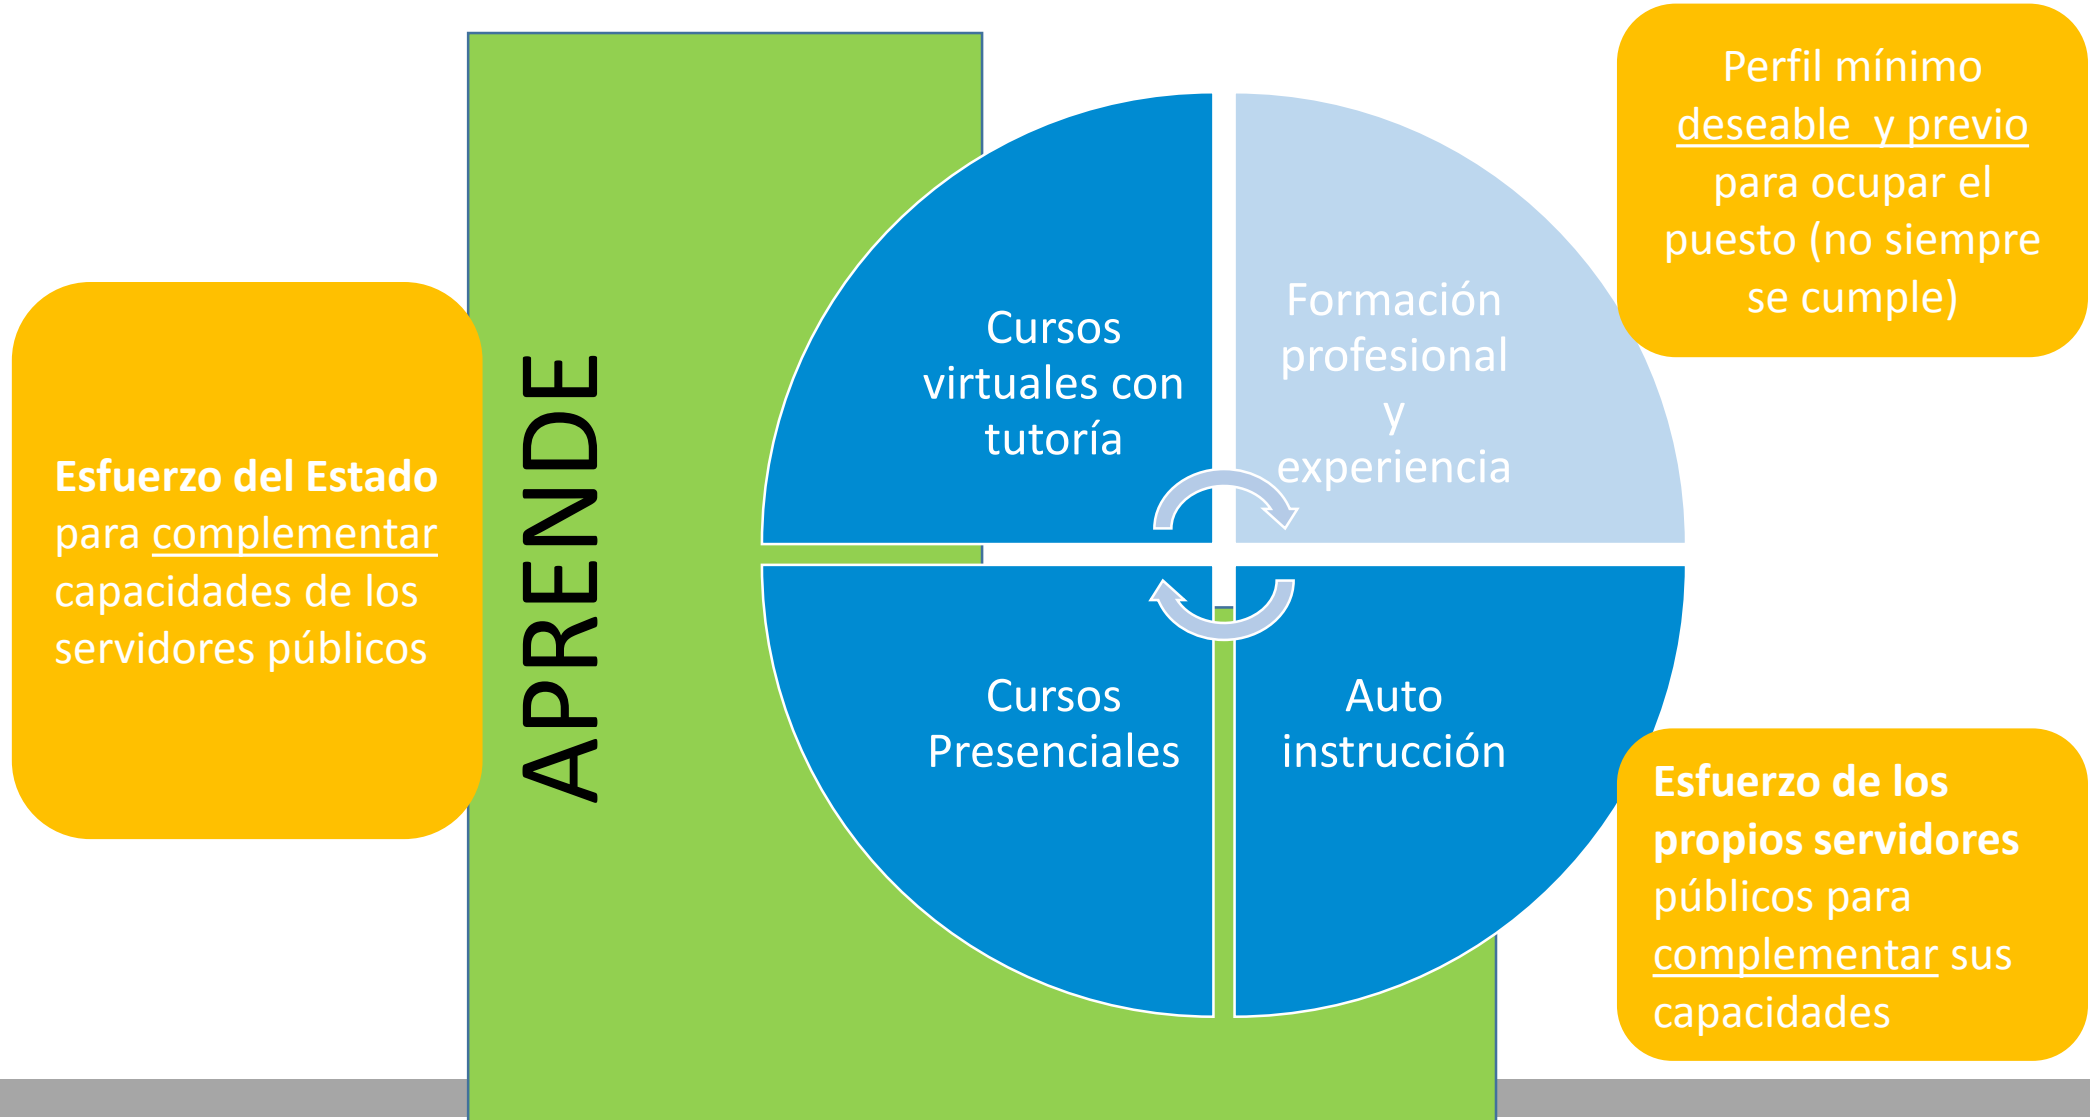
Esfuerzo del Estado para complementar capacidades de los servidores públicos

APRENDE

Cursos virtuales con tutoría

Formación profesional y experiencia

Perfil mínimo deseable y previo para ocupar el puesto (no siempre se cumple)

Cursos Presenciales

Auto instrucción

Esfuerzo de los propios servidores públicos para complementar sus capacidades